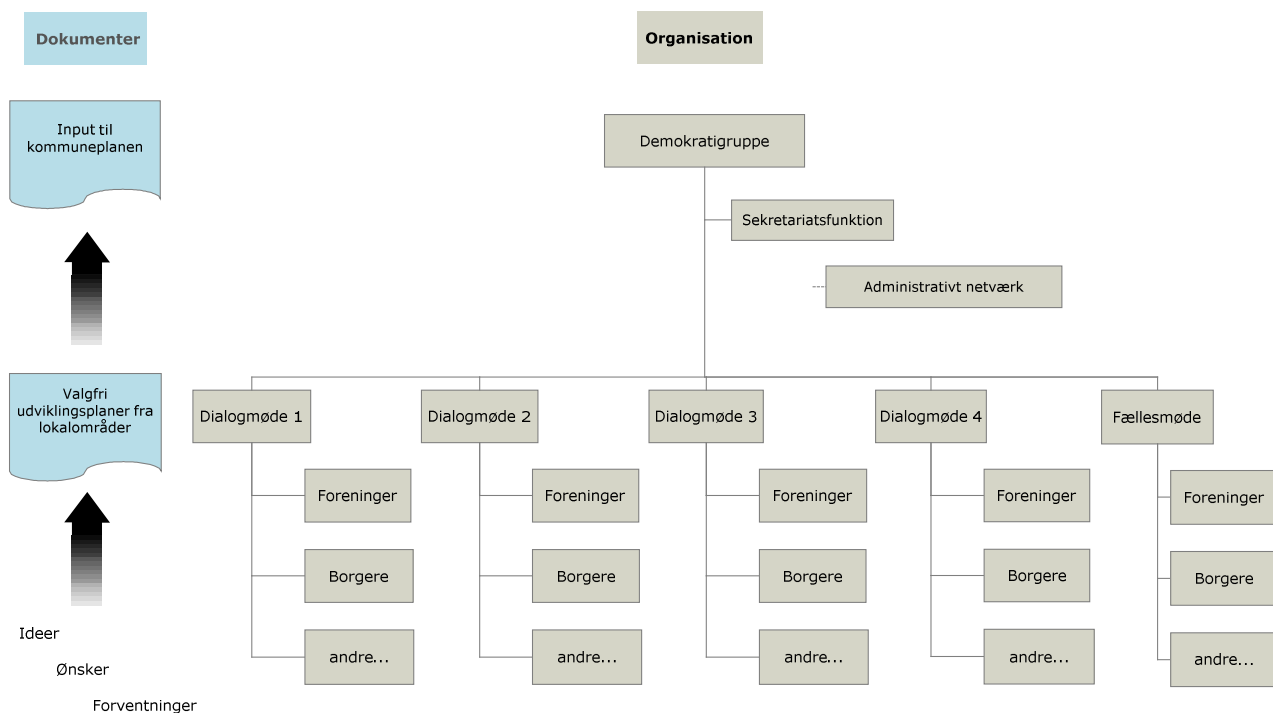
Dokumenter

Organisation

Input til kommuneplanen

Demokratigruppe

Sekretariatsfunktion

Administrativt netværk

Valgfri udviklingsplaner fra lokalområder

Dialogmøde 1

Foreninger

Borgere

andre...

Dialogmøde 2

Foreninger

Borgere

andre...

Dialogmøde 3

Foreninger

Borgere

andre...

Dialogmøde 4

Foreninger

Borgere

andre...

Fællesmøde

Foreninger

Borgere

andre...

Ideer

Ønsker

Forventninger